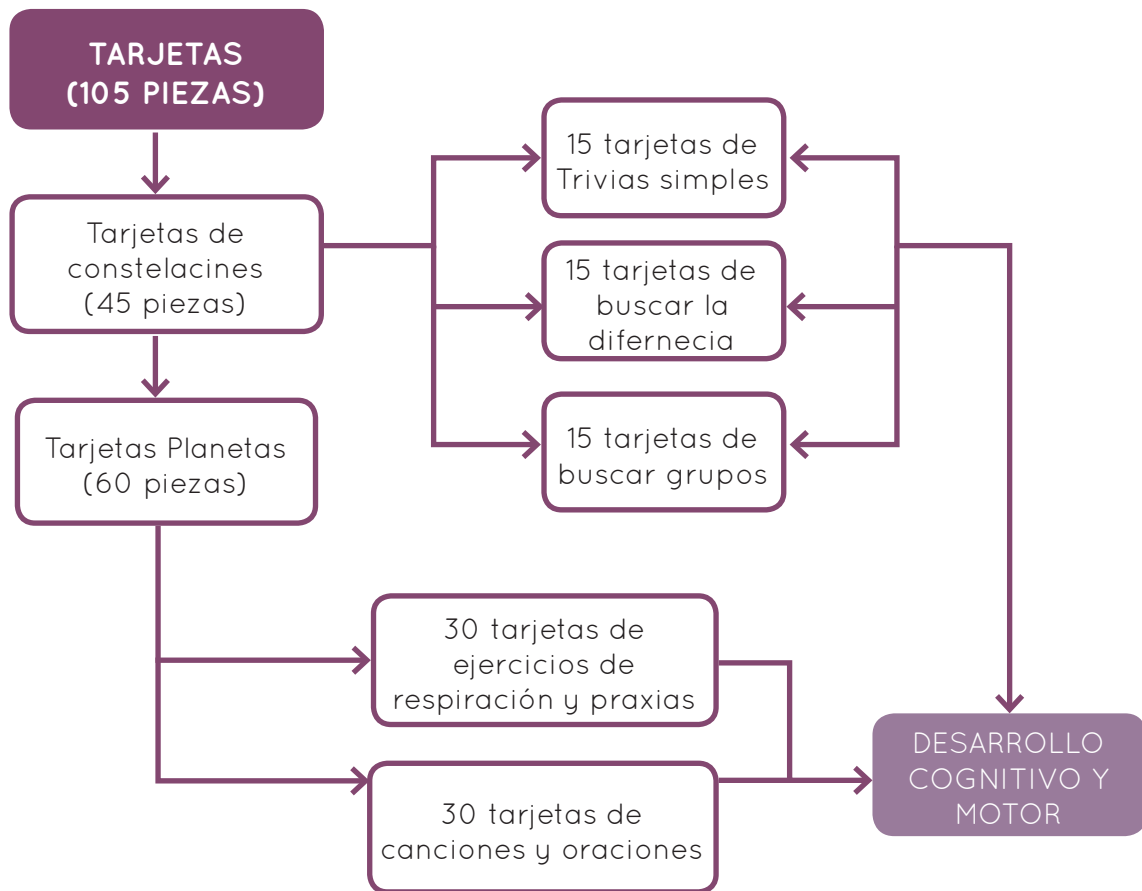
TARJETAS (105 PIEZAS)

Tarjetas de constelacines (45 piezas)

Tarjetas Planetas (60 piezas)

15 tarjetas de Trivias simples

15 tarjetas de buscar la difernecia

15 tarjetas de buscar grupos

30 tarjetas de ejercicios de respiración y praxias

30 tarjetas de canciones y oraciones

DESARROLLO COGNITIVO Y MOTOR